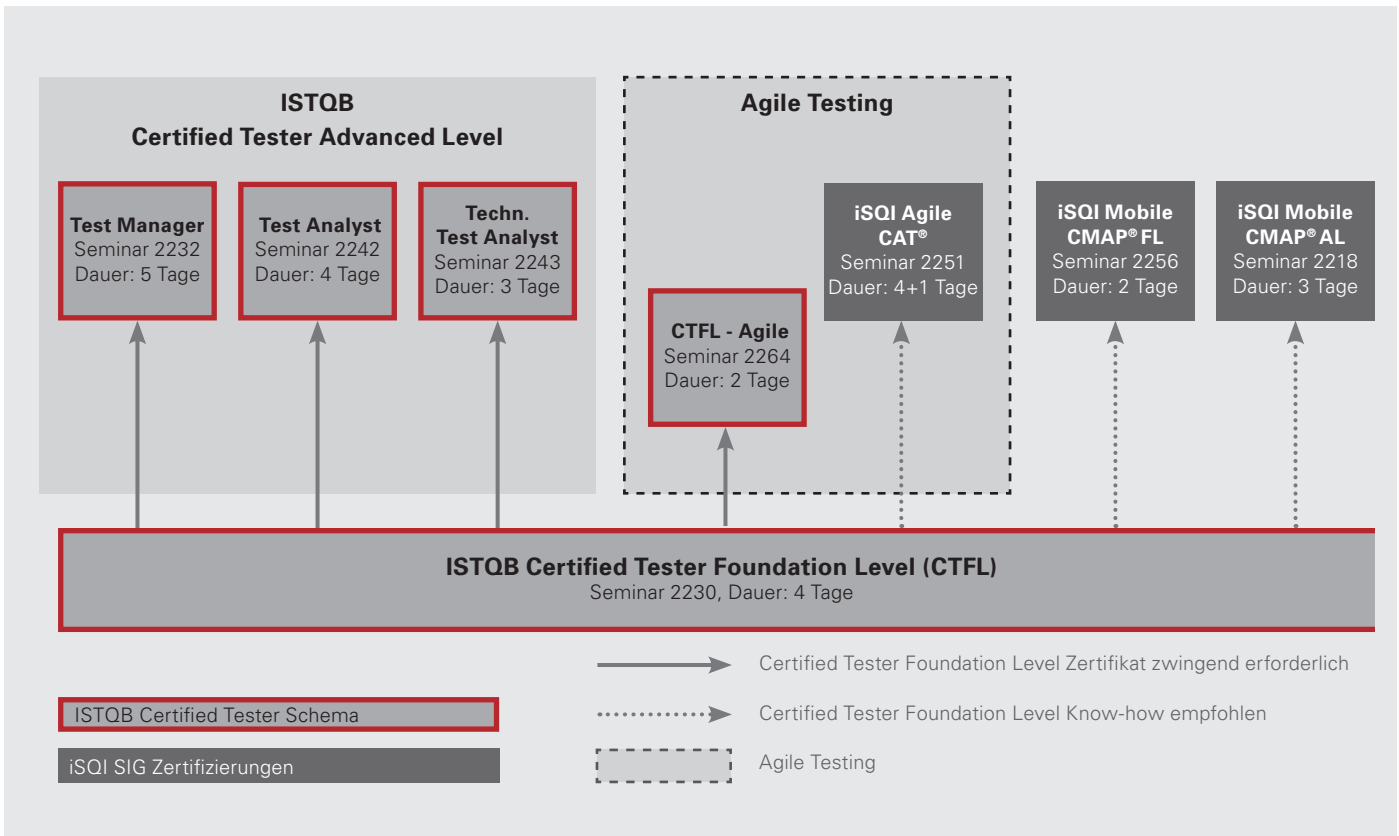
ISTQB
Certified Tester Advanced Level

Test Manager
Seminar 2232
Dauer: 5 Tage

Test Analyst
Seminar 2242
Dauer: 4 Tage

Techn.
Test Analyst
Seminar 2243
Dauer: 3 Tage

Agile Testing

CTFL - Agile
Seminar 2264
Dauer: 2 Tage

iSQI Agile
CAT®
Seminar 2251
Dauer: 4+1 Tage

iSQI Mobile
CMAP® FL
Seminar 2256
Dauer: 2 Tage

iSQI Mobile
CMAP® AL
Seminar 2218
Dauer: 3 Tage

ISTQB Certified Tester Foundation Level (CTFL)
Seminar 2230, Dauer: 4 Tage

Certified Tester Foundation Level Zertifikat zwingend erforderlich

ISTQB Certified Tester Schema

Certified Tester Foundation Level Know-how empfohlen

iSQI SIG Zertifizierungen

Agile Testing